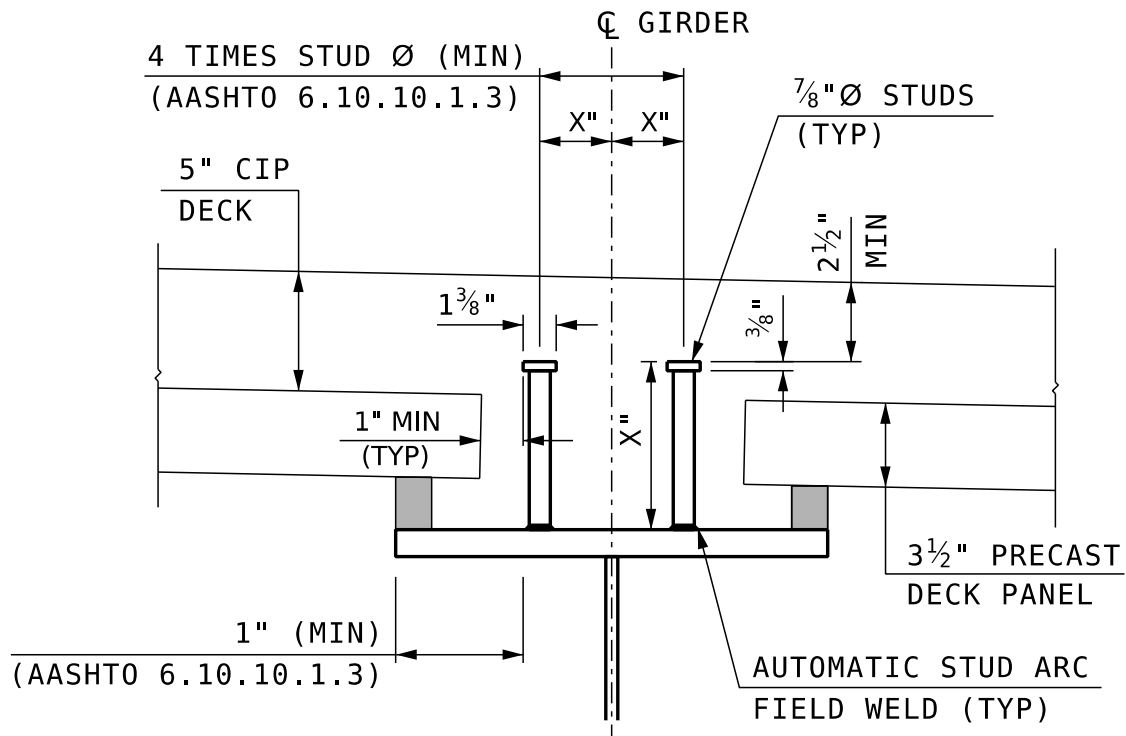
℄ GIRDER

4 TIMES STUD Ø (MIN)
(AASHTO 6.10.10.1.3)

X" X"

⅞"Ø STUDS
(TYP)

5" CIP
DECK

$2\frac{1}{2}$" MIN

$1\frac{3}{8}$"

⅜"

X"

1" MIN
(TYP)

$3\frac{1}{2}$" PRECAST
DECK PANEL

1" (MIN)
(AASHTO 6.10.10.1.3)

AUTOMATIC STUD ARC
FIELD WELD (TYP)